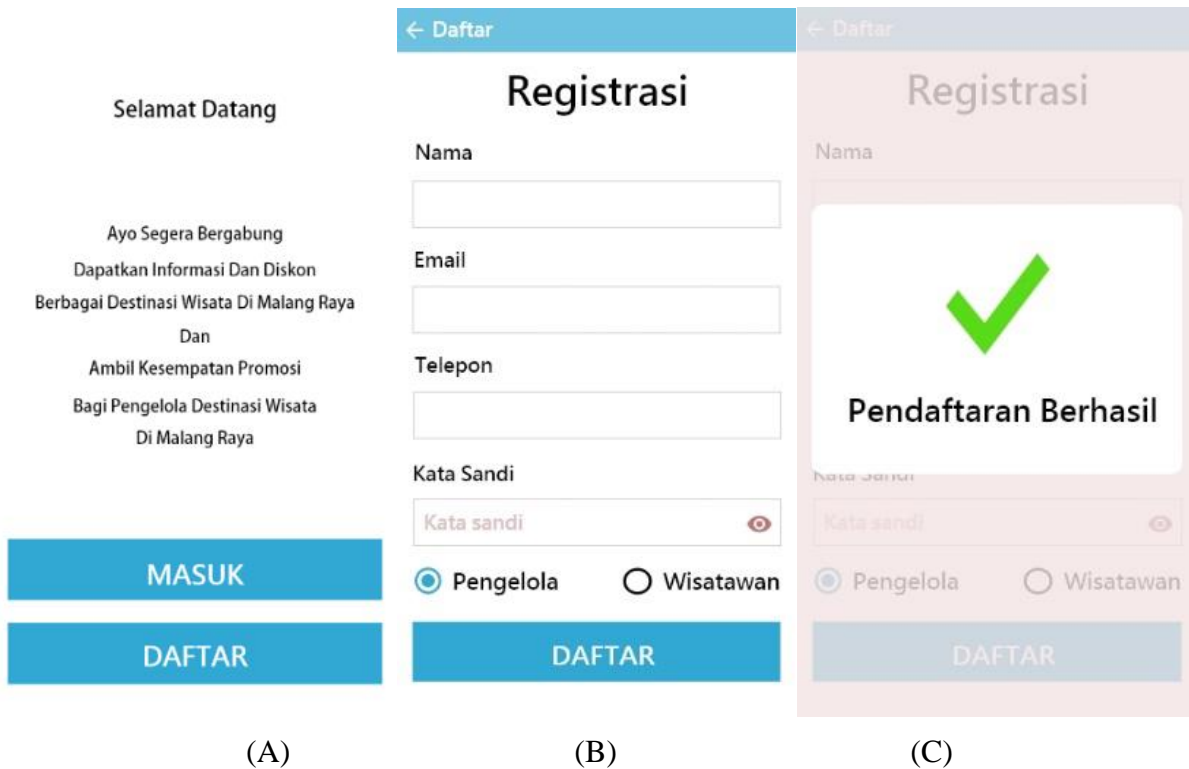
Selamat Datang

Ayo Segera Bergabung
Dapatkan Informasi Dan Diskon
Berbagai Destinasi Wisata Di Malang Raya
Dan
Ambil Kesempatan Promosi
Bagi Pengelola Destinasi Wisata
Di Malang Raya

MASUK

DAFTAR

(A)

← Daftar

Registrasi

Nama

Email

Telepon

Kata Sandi

Kata sandi

Pengelola

Wisatawan

DAFTAR

(B)

← Daftar

Registrasi

Nama

Pendaftaran Berhasil

Kata Sandi

Kata sandi

Pengelola

Wisatawan

DAFTAR

(C)